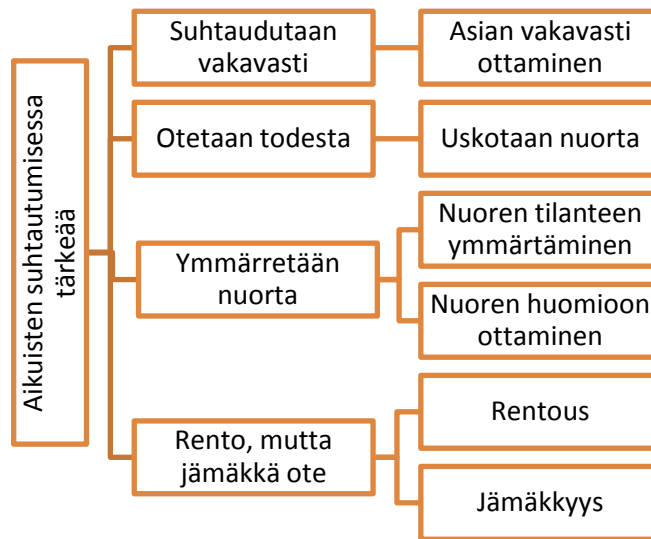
Aikuisten suhtautumisessa tärkeää

Suhtaudutaan vakavasti

Asian vakavasti ottaminen

Otetaan todesta

Uskotaan nuorta

Ymmärretään nuorta

Nuoren tilanteen ymmärtäminen

Nuoren huomioon ottaminen

Rento, mutta jämäkkä ote

Rentous

Jämäkkyys